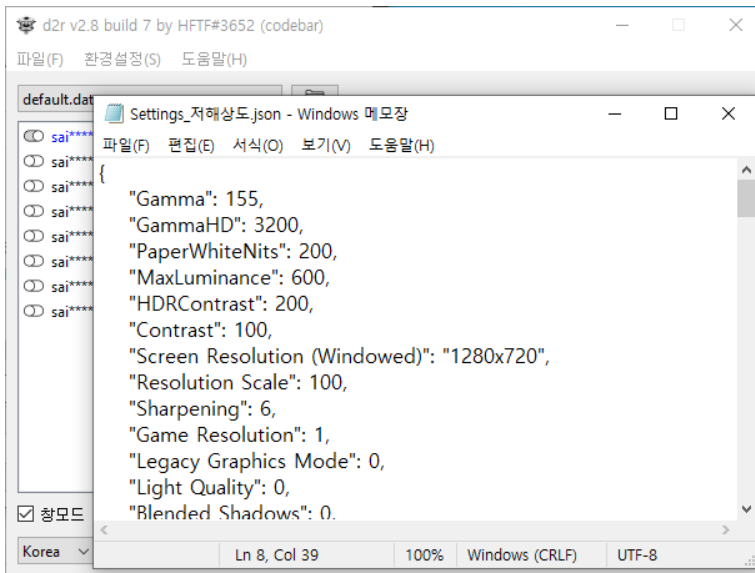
d2r v2.8 build 7 by HFTF#3652 (codebar)

파일(F) 환경설정(S) 도움말(H)

default.dat

sai****
sai****
sai****
sai****
sai****
sai****
sai****
sai****

창모드

Korea

Settings_저해상도.json - Windows 메모장

파일(F) 편집(E) 서식(O) 보기(V) 도움말(H)

{
"Gamma": 155,
"GammaHD": 3200,
"PaperWhiteNits": 200,
"MaxLuminance": 600,
"HDRContrast": 200,
"Contrast": 100,
"Screen Resolution (Windowed)": "1280x720",
"Resolution Scale": 100,
"Sharpening": 6,
"Game Resolution": 1,
"Legacy Graphics Mode": 0,
"Light Quality": 0,
"Blended Shadows": 0,

Ln 8, Col 39 100% Windows (CRLF) UTF-8